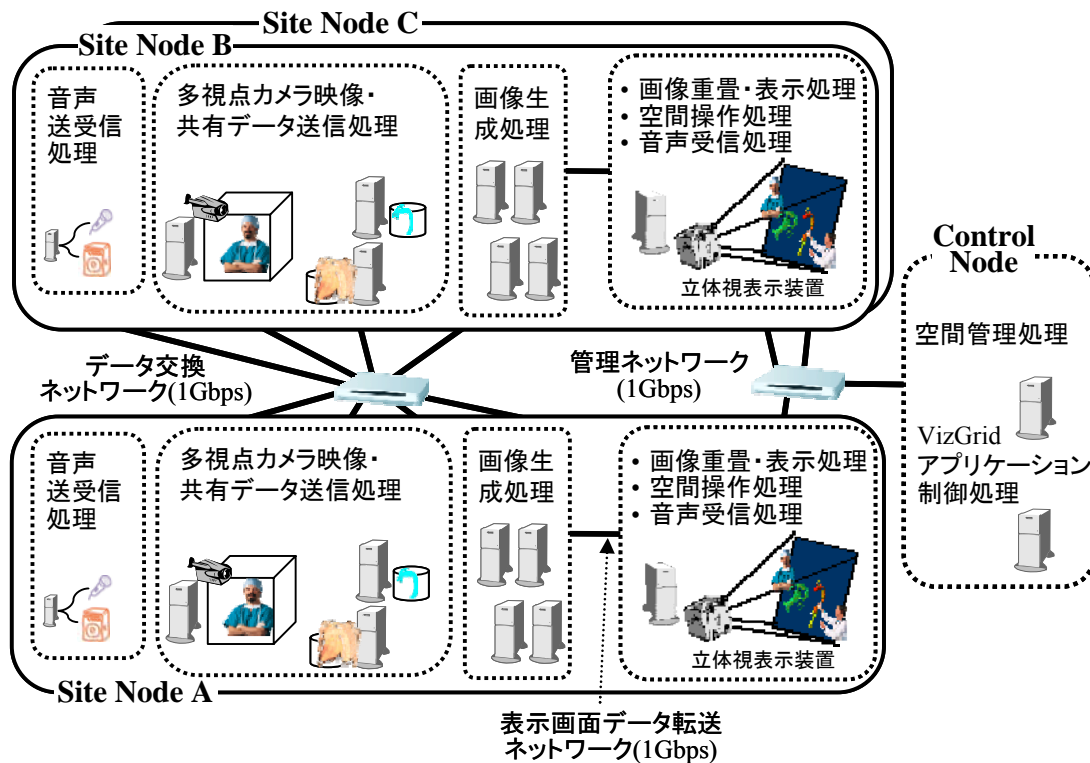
Site Node C

Site Node B

音声送受信処理

多視点カメラ映像・共有データ送信処理

画像生成処理

• 画像重畳・表示処理
• 空間操作処理
• 音声受信処理

立体視表示装置

Control Node

空間管理処理

VizGrid アプリケーション制御処理

データ交換ネットワーク(1Gbps)

管理ネットワーク (1Gbps)

音声送受信処理

多視点カメラ映像・共有データ送信処理

画像生成処理

• 画像重畳・表示処理
• 空間操作処理
• 音声受信処理

立体視表示装置

Site Node A

表示画面データ転送ネットワーク(1Gbps)